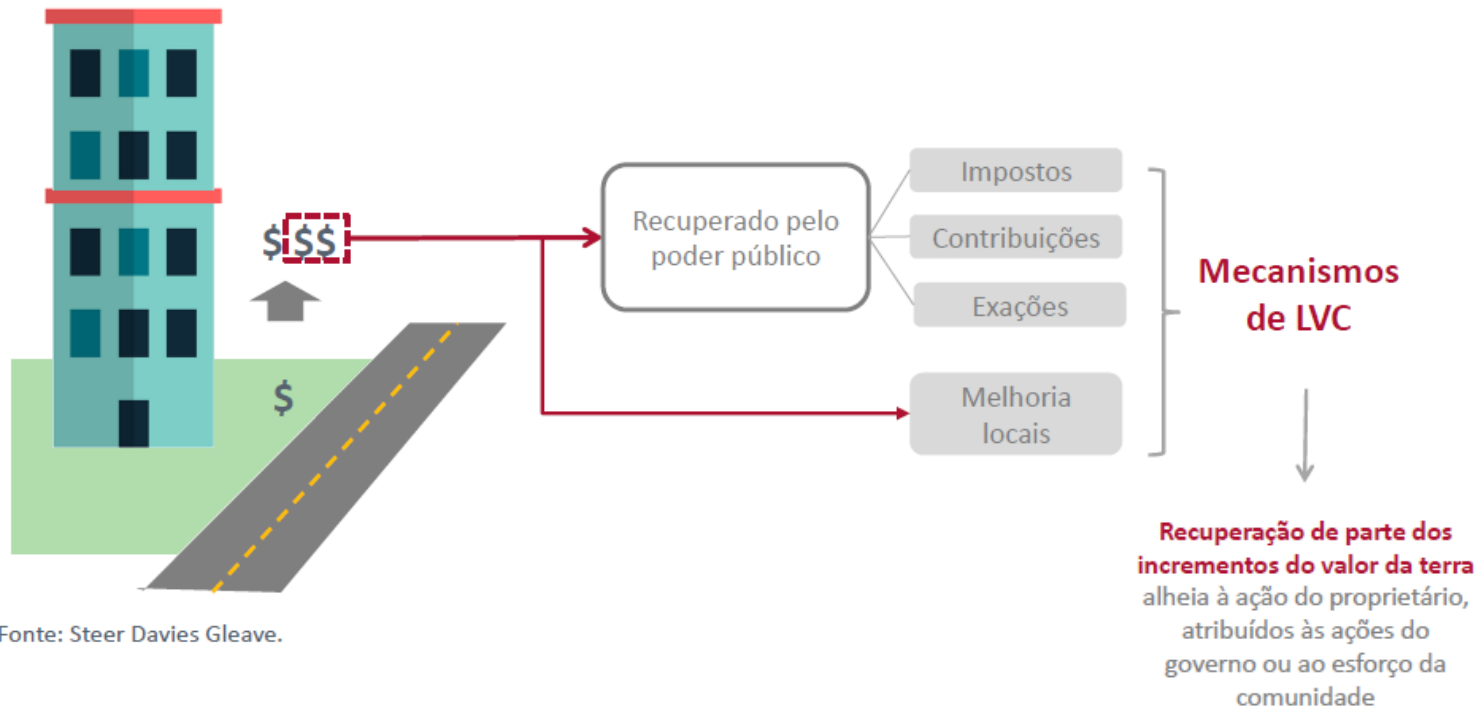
$$$

$

Recuperado pelo poder público

Impostos

Contribuições

Exações

Melhoria locais

Mecanismos de LVC

Recuperação de parte dos incrementos do valor da terra alheia à ação do proprietário, atribuídos às ações do governo ou ao esforço da comunidade

Fonte: Steer Davies Gleave.